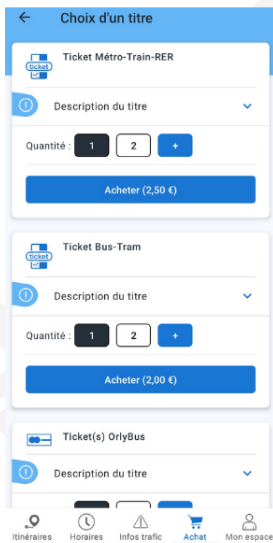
←
Choix d'un titre

ticket
Ticket Métro-Train-RER

Description du titre

Quantité : 1 2 +

Acheter (2,50 €)

ticket
Ticket Bus-Tram

Description du titre

Quantité : 1 2 +

Acheter (2,00 €)

Ticket(s) OrlyBus

Description du titre

Itinéraires Horaires Infos trafic Achat Mon espace